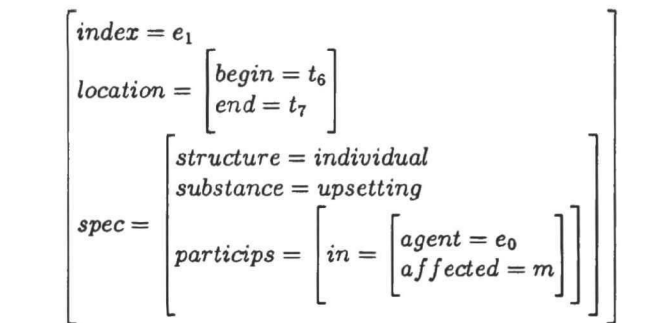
$\begin{bmatrix} index = e_1 \\ location = \begin{bmatrix} begin = t_6 \\ end = t_7 \end{bmatrix} \\ spec = \begin{bmatrix} structure = individual \\ substance = upsetting \\ particips = \begin{bmatrix} in = \begin{bmatrix} agent = e_0 \\ affected = m \end{bmatrix} \end{bmatrix} \end{bmatrix} \end{bmatrix}$